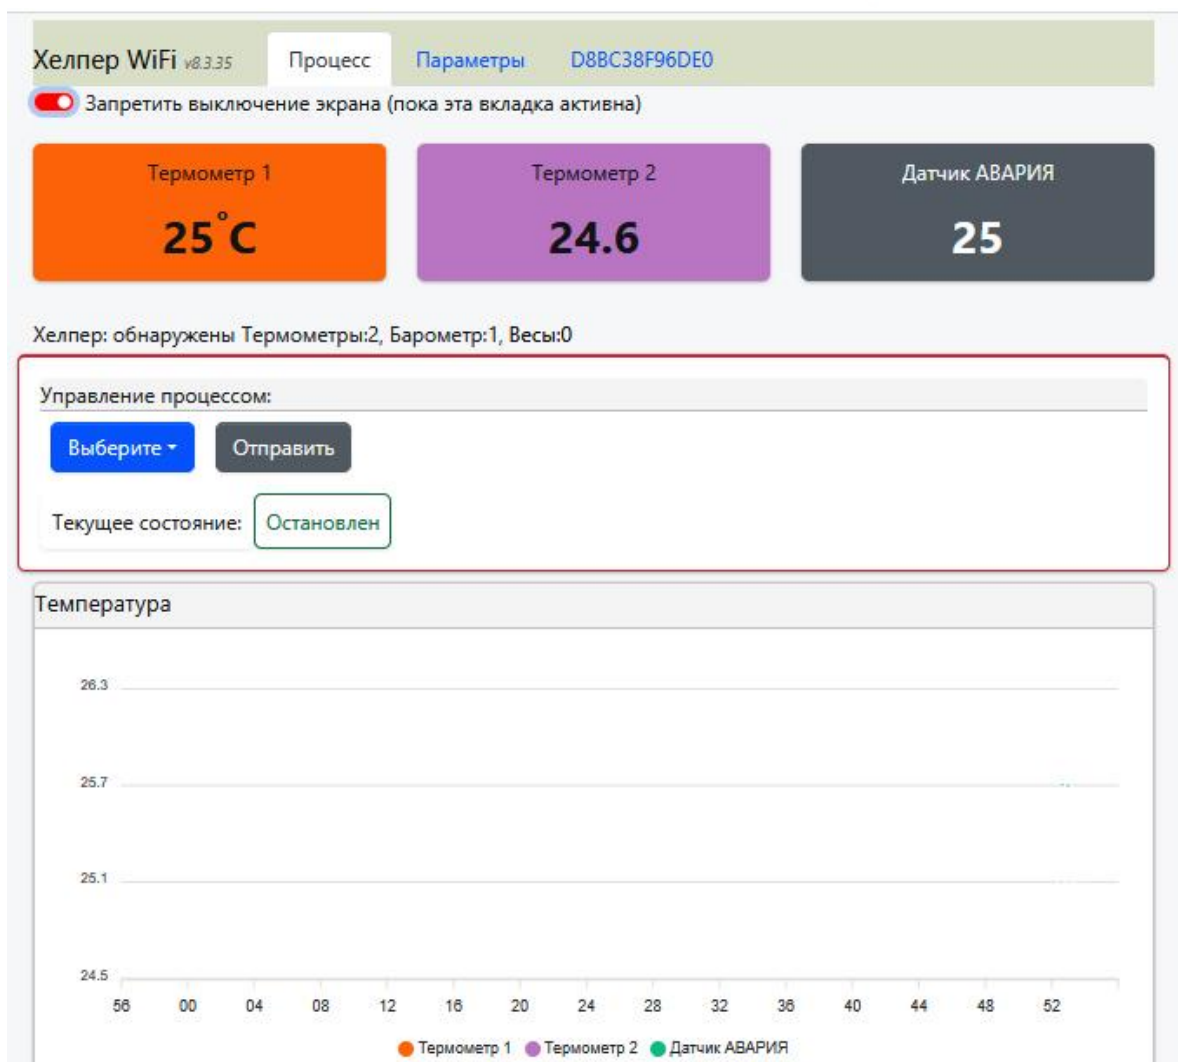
Хелпер WiFi v8.3.35 Процесс Параметры D8BC38F96DE0

Запретить выключение экрана (пока эта вкладка активна)

Термометр 1
$25^{\circ}C$

Термометр 2
24.6

Датчик АВАРИЯ
25

Хелпер: обнаружены Термометры:2, Барометр:1, Весы:0

Управление процессом:

Выберите Отправить

Текущее состояние: Остановлен

Температура

26.3
25.7
25.1
24.5

56 00 04 08 12 16 20 24 28 32 36 40 44 48 52

Термометр 1 Термометр 2 Датчик АВАРИЯ